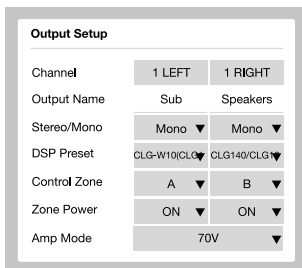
Output Setup

| Channel | 1 LEFT | 1 RIGHT |
|---|---|---|
| Output Name | Sub | Speakers |
| Stereo/Mono | Mono ▼ | Mono ▼ |
| DSP Preset | CLG-W10(CLG▼ | CLG140/CLG1▼ |
| Control Zone | A ▼ | B ▼ |
| Zone Power | ON ▼ | ON ▼ |
| Amp Mode | 70V ▼ | |